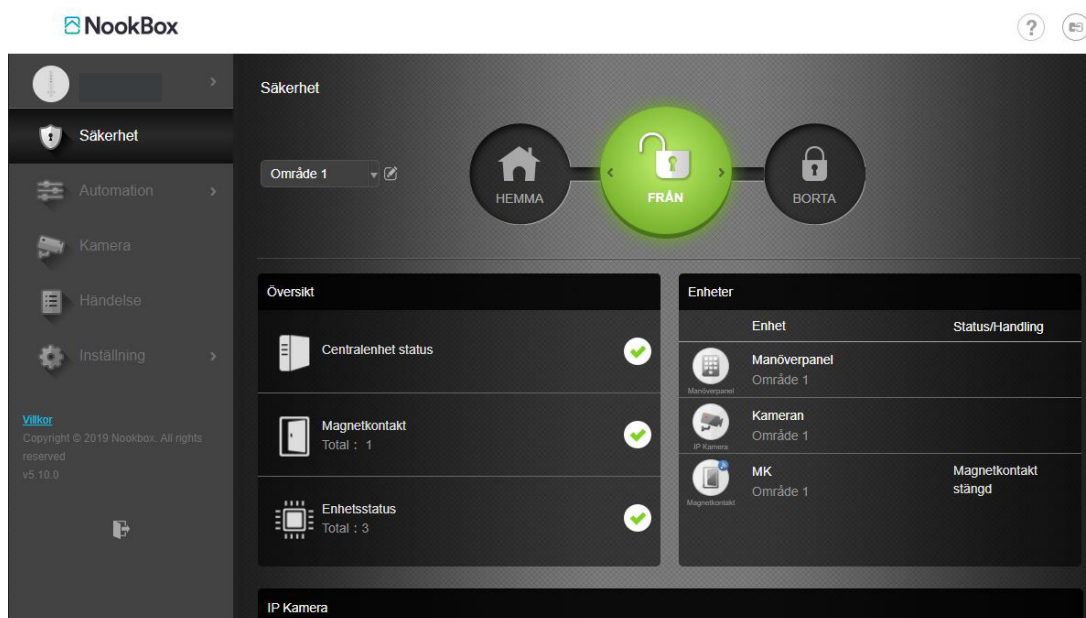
NookBox

Säkerhet

Automation

Kamera

Händelse

Inställning

Villkor

Copyright © 2019 Nookbox. All rights reserved

v5.10.0

Säkerhet

Område 1

HEMMA

FRÅN

BORTA

Översikt

Centralenhet status

Magnetkontakt
Total : 1

Enhetsstatus
Total : 3

Enheter

| | Enhet | Status/Handling |
|---|---|---|
| Manöverpanel | Manöverpanel Område 1 | |
| IP Kamera | Kameran Område 1 | |
| Magnetkontakt | MK Område 1 | Magnetkontakt stängd |

IP Kamera